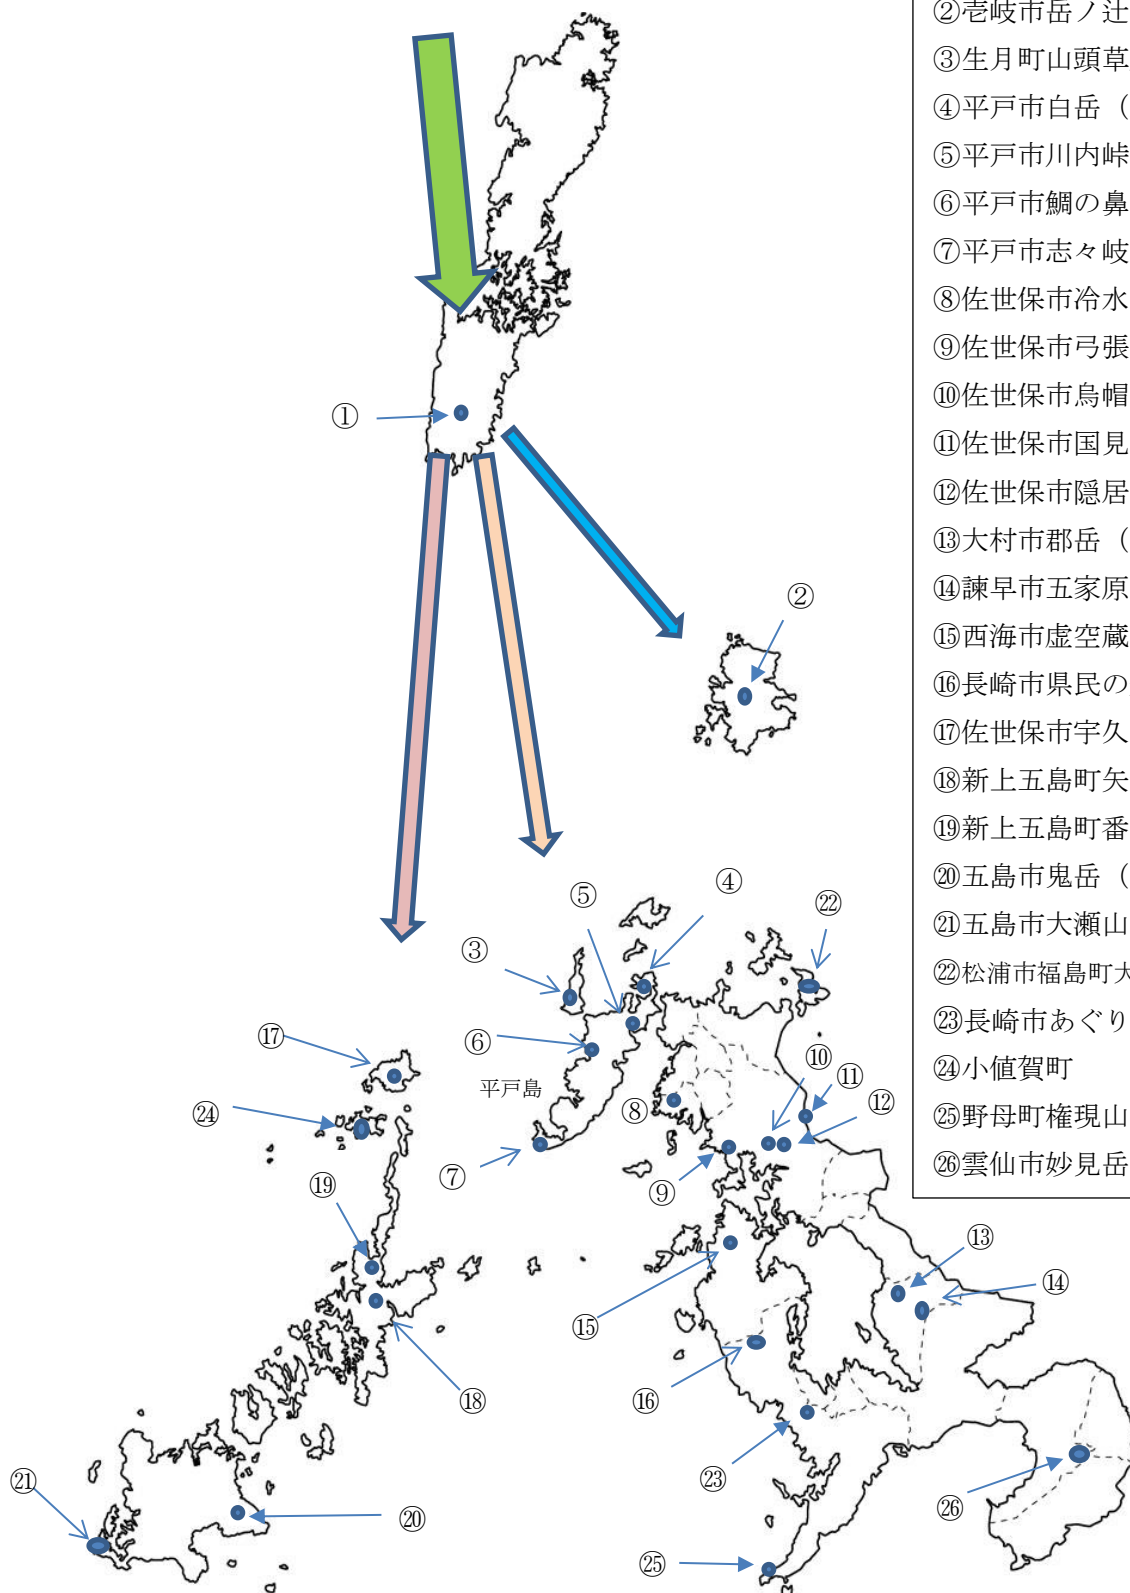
①

②

③

④

⑤

⑥

⑦

⑧

⑨

⑩

⑪

⑫

⑬

⑭

⑮

⑯

⑰

⑱

⑲

⑳

㉑

㉒

㉓

㉔

㉕

㉖

平戸島

②壱岐市岳ノ辻
③生月町山頭草
④平戸市白岳（
⑤平戸市川内峠
⑥平戸市鯛の鼻
⑦平戸市志々岐
⑧佐世保市冷水
⑨佐世保市弓張
⑩佐世保市烏帽
⑪佐世保市国見
⑫佐世保市隠居
⑬大村市郡岳（
⑭諫早市五家原
⑮西海市虚空蔵
⑯長崎市県民の
⑰佐世保市宇久
⑱新上五島町矢
⑲新上五島町番
⑳五島市鬼岳（
㉑五島市大瀬山
㉒松浦市福島町大
㉓長崎市あぐり
㉔小値賀町
㉕野母町権現山
㉖雲仙市妙見岳